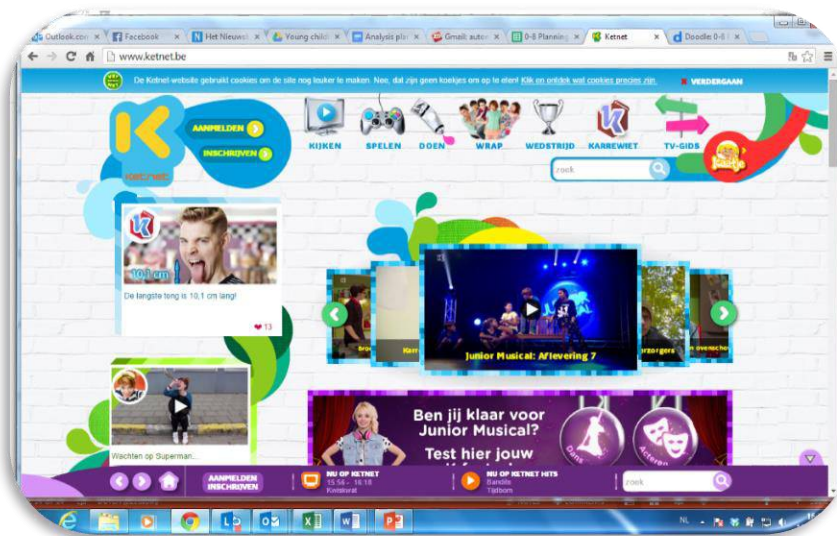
Outlook.com | Facebook | Het Nieuwsl | Young child | Analysis pla | Gmail: autor | 0-8 Planning | Ketnet | Doodle: 0-8

www.ketnet.be

De Ketnet-website gebruikt cookies om de site nog leuker te maken. Nee, dat zijn geen koekjes om op te eten! Klik en ontdek wat cookies precies zijn. × VERDERGAAN

ketnet

AANMELDEN

INSCHRIJVEN

KIJKEN SPELEN DOEN WRAP WEDSTRIJD KARREWIET TV-GIDS

zoek

10,1 cm

De langste tong is 10,1 cm lang!

13

Junior Musical: Aflevering 7

Wachten op Superman...

Ben jij klaar voor Junior Musical?

Test hier jouw

Dans Acteren

AANMELDEN INSCHRIJVEN

NU OP KETNET 15:56 – 16:18 Karrewiet

NU OP KETNET HITS Bandits Tijdbom

zoek

NL